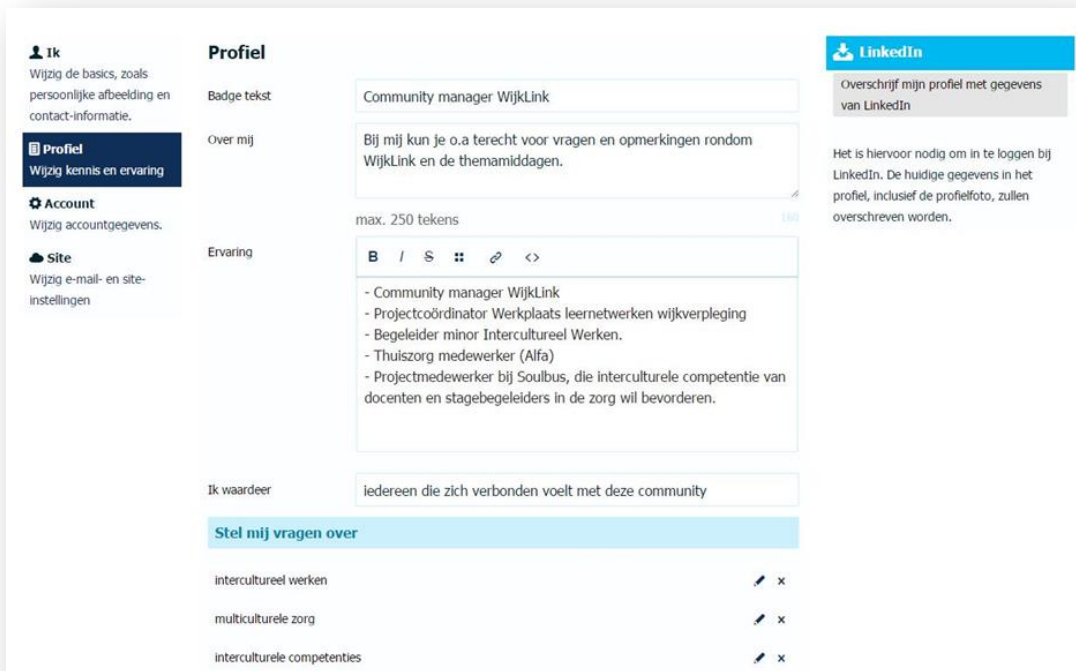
Ik
Wijzig de basics, zoals persoonlijke afbeelding en contact-informatie.

Profiel
Wijzig kennis en ervaring

Account
Wijzig accountgegevens.

Site
Wijzig e-mail- en site-instellingen

Profiel

Badge tekst
Community manager WijkLink

Over mij
Bij mij kun je o.a terecht voor vragen en opmerkingen rondom WijkLink en de themamiddagen.

max. 250 tekens
180

Ervaring
B I S <>
- Community manager WijkLink
- Projectcoördinator Werkplaats leernetwerken wijkverpleging
- Begeleider minor Intercultureel Werken.
- Thuiszorg medewerker (Alfa)
- Projectmedewerker bij Soulbus, die interculturele competentie van docenten en stagebegeleiders in de zorg wil bevorderen.

Ik waardeer
iedereen die zich verbonden voelt met deze community

Stel mij vragen over

intercultureel werken ×

multiculturele zorg ×

interculturele competenties ×

LinkedIn

Overschrijf mijn profiel met gegevens van LinkedIn

Het is hiervoor nodig om in te loggen bij LinkedIn. De huidige gegevens in het profiel, inclusief de profielfoto, zullen overschreven worden.